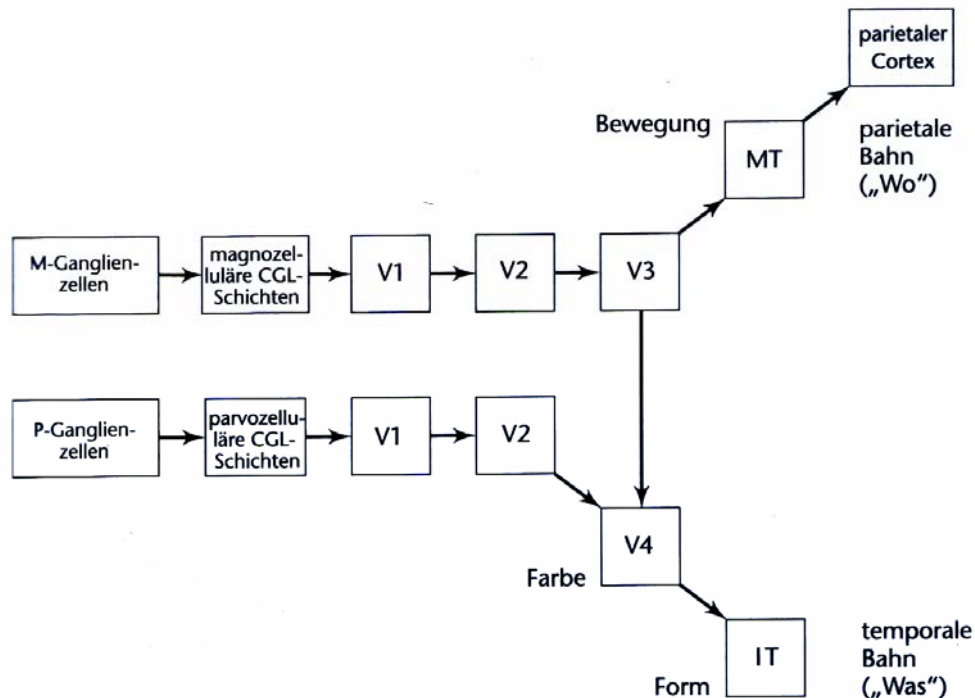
parietaler Cortex

Bewegung

MT

parietale Bahn („Wo")

M-Ganglienzellen

magnozelluläre CGL-Schichten

V1

V2

V3

P-Ganglienzellen

parvozelluläre CGL-Schichten

V1

V2

V4

Farbe

IT

Form

temporale Bahn („Was")